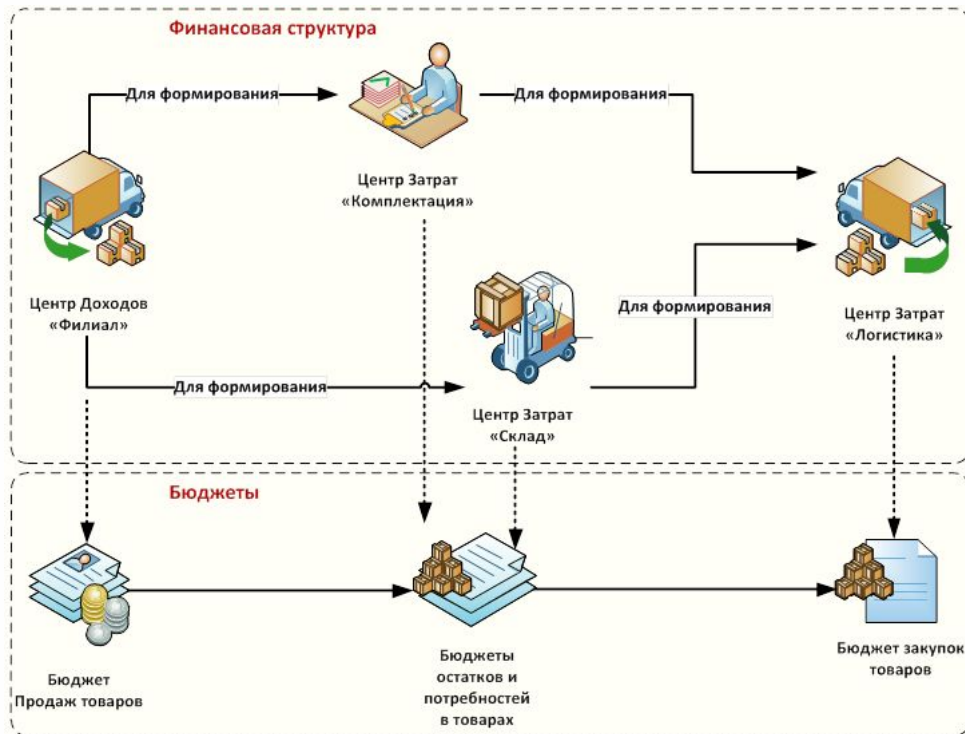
Финансовая структура

Для формирования

Для формирования

Центр Затрат «Комплектация»

Центр Доходов «Филиал»

Для формирования

Центр Затрат «Логистика»

Для формирования

Центр Затрат «Склад»

Бюджеты

Бюджет Продаж товаров

Бюджеты остатков и потребностей в товарах

Бюджет закупок товаров